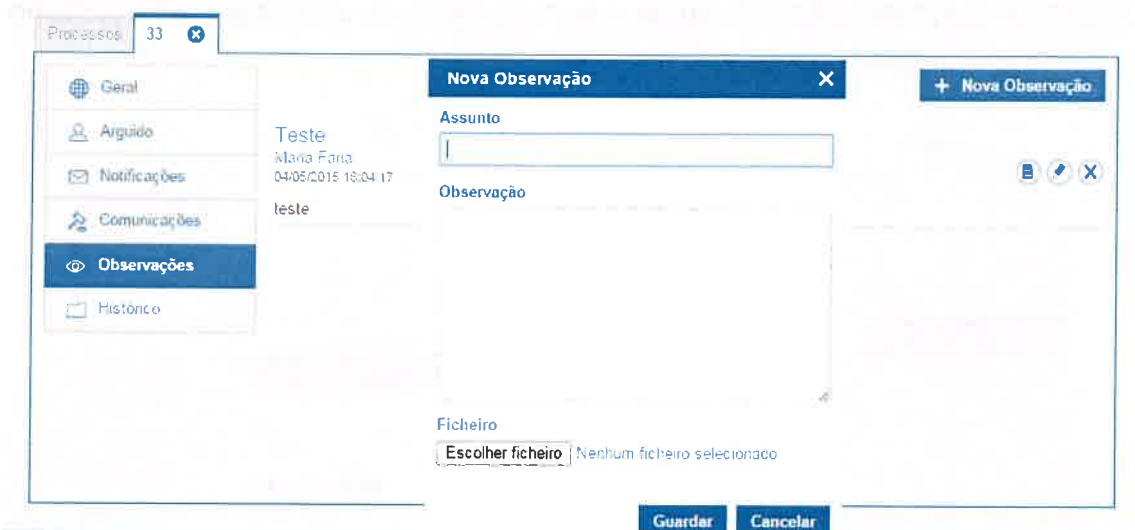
Processos 33

Geral
Arguido
Notificações
Comunicações
Observações
Histórico

Teste
Maria Faria
04/05/2015 16:04:17
teste

Nova Observação

+ Nova Observação

Assunto

Observação

Ficheiro
Escolher ficheiro Nenhum ficheiro selecionado

Guardar Cancelar